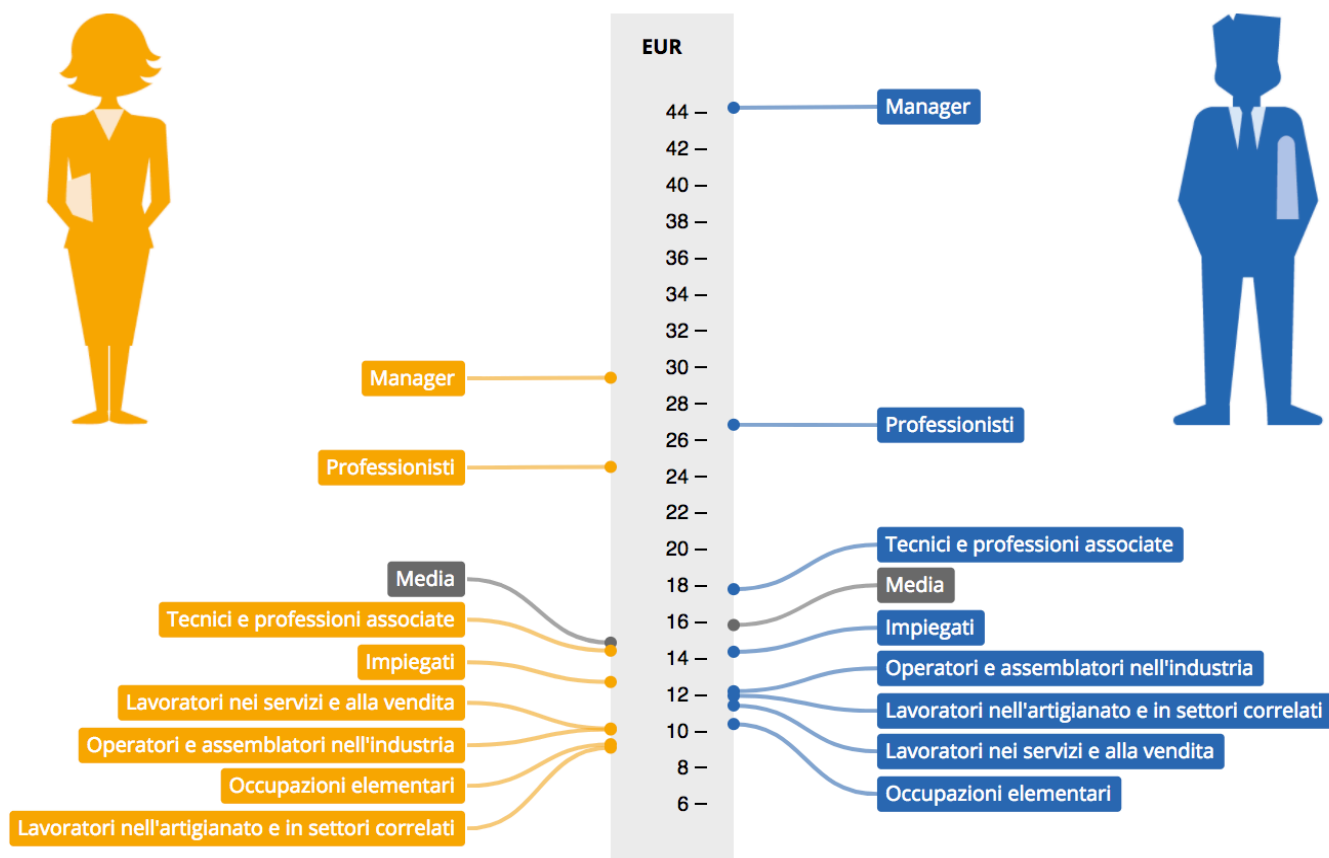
EUR

44 –
42 –
40 –
38 –
36 –
34 –
32 –
30 –
28 –
26 –
24 –
22 –
20 –
18 –
16 –
14 –
12 –
10 –
8 –
6 –

Manager
Professionisti
Media
Tecnici e professioni associate
Impiegati
Lavoratori nei servizi e alla vendita
Operatori e assemblatori nell'industria
Occupazioni elementari
Lavoratori nell'artigianato e in settori correlati

Manager
Professionisti
Tecnici e professioni associate
Media
Impiegati
Operatori e assemblatori nell'industria
Lavoratori nell'artigianato e in settori correlati
Lavoratori nei servizi e alla vendita
Occupazioni elementari